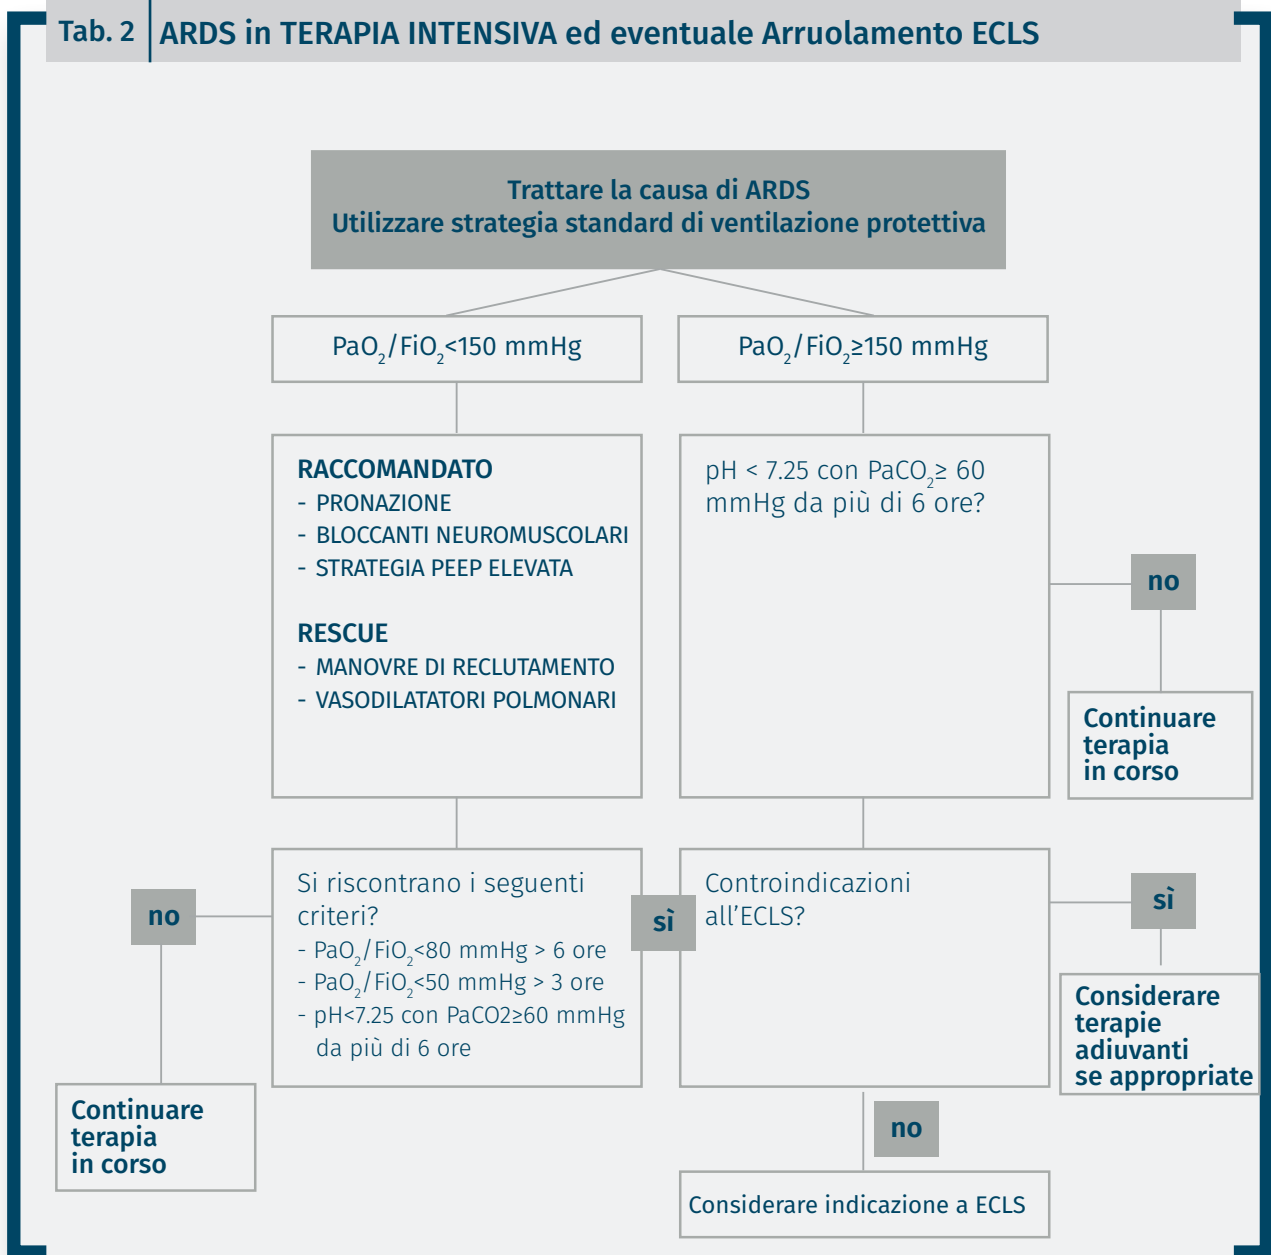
Tab. 2 ARDS in TERAPIA INTENSIVA ed eventuale Arruolamento ECLS

Trattare la causa di ARDS
Utilizzare strategia standard di ventilazione protettiva

$PaO_2/FiO_2$<150 mmHg

$PaO_2/FiO_2$≥150 mmHg

RACCOMANDATO
- PRONAZIONE
- BLOCCANTI NEUROMUSCOLARI
- STRATEGIA PEEP ELEVATA

RESCUE
- MANOVRE DI RECLUTAMENTO
- VASODILATATORI POLMONARI

pH < 7.25 con $PaCO_2$≥ 60 mmHg da più di 6 ore?

no

Continuare terapia in corso

no

Si riscontrano i seguenti criteri?
- $PaO_2/FiO_2$<80 mmHg > 6 ore
- $PaO_2/FiO_2$<50 mmHg > 3 ore
- pH<7.25 con PaCO2≥60 mmHg da più di 6 ore

sì

Controindicazioni all'ECLS?

sì

Considerare terapie adiuvanti se appropriate

Continuare terapia in corso

no

Considerare indicazione a ECLS